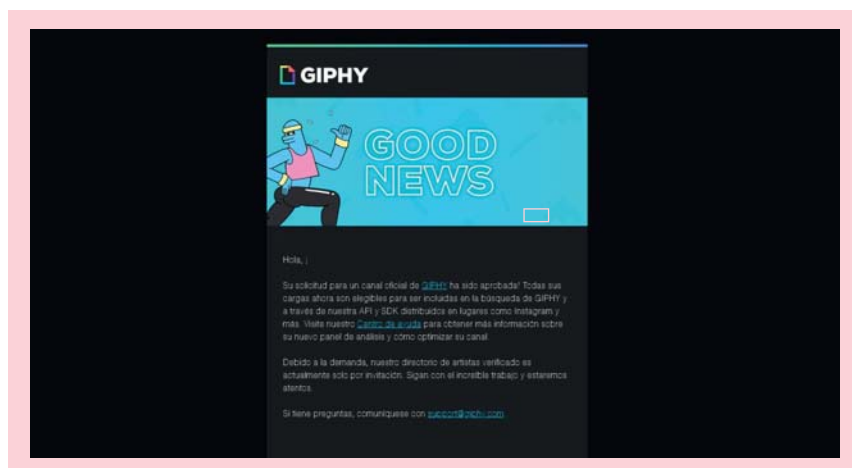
GIPHY

GOOD NEWS

Hola, ¡

Su solicitud para un canal oficial de GIPHY ha sido aprobada! Todas sus cargas ahora son elegibles para ser incluidas en la búsqueda de GIPHY y a través de nuestra API y SDK distribuidos en lugares como Instagram y más. Visite nuestro Centro de ayuda para obtener más información sobre su nuevo panel de análisis y cómo optimizar su canal.

Debido a la demanda, nuestro directorio de artistas verificado es actualmente solo por invitación. Sigan con el increíble trabajo y estaremos atentos.

Si tiene preguntas, comuníquese con support@giphy.com.